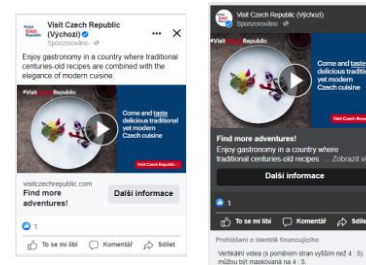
Visit Czech Republic (Východ)
Sponzorováno

Enjoy gastronomy in a country where traditional centuries-old recipes are combined with the elegance of modern cuisine.

#Visit Czech Republic

Come and taste delicious traditional yet modern Czech cuisine

Visit Czech Republic

visitczechrepublic.com
Find more adventures!
Další informace

1

To se mi líbí
Komentář
Sdílet

Visit Czech Republic (Východ)
Sponzorováno

#Visit Czech Republic

Come and taste delicious traditional yet modern Czech cuisine

Visit Czech Republic

Find more adventures!
Enjoy gastronomy in a country where traditional centuries-old recipes ... Zobrazit ví

Další informace

1

To se mi líbí
Komentář
Sdílet

Prohlášení o identitě financujícího

Vertikální videa (s poměrem stran vyšším než 4 : 5) můžou být maskovaná na 4 : 5.